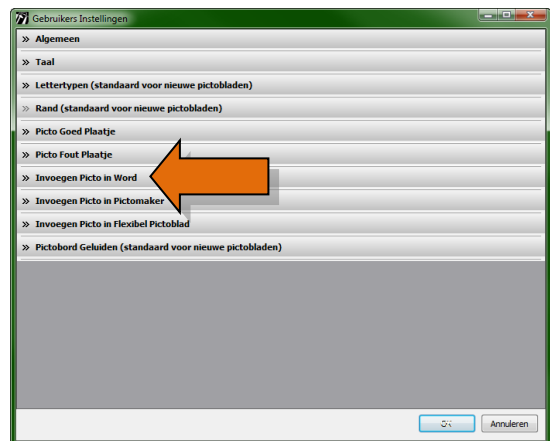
Gebruikers Instellingen

» Algemeen

» Taal

» Lettertypen (standaard voor nieuwe pictobladen)

» Rand (standaard voor nieuwe pictobladen)

» Picto Goed Plaatje

» Picto Fout Plaatje

» Invoegen Picto in Word

» Invoegen Picto in Pictomaker

» Invoegen Picto in Flexibel Pictoblad

» Pictobord Geluiden (standaard voor nieuwe pictobladen)

OK Annuleren